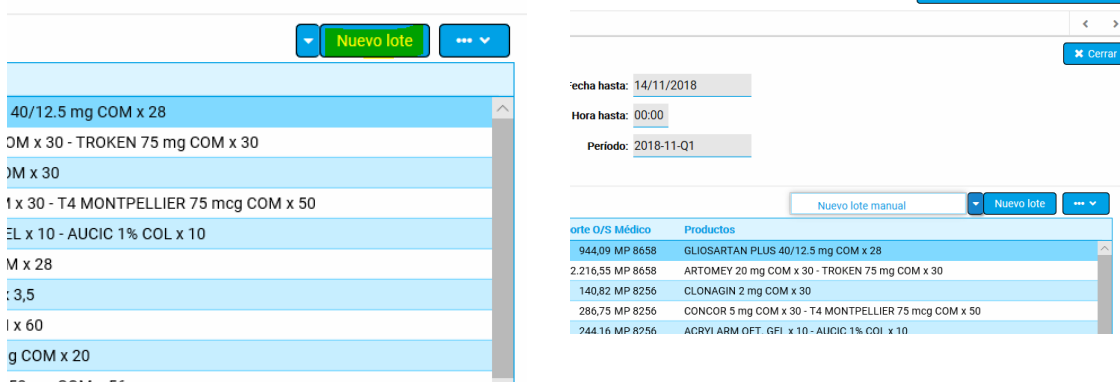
Nuevo lote

40/12.5 mg COM x 28
OM x 30 - TROKEN 75 mg COM x 30
OM x 30
M x 30 - T4 MONTPELLIER 75 mcg COM x 50
EL x 10 - AUCIC 1% COL x 10
M x 28
3,5
x 60
mg COM x 20

Cerrar

Fecha hasta: 14/11/2018
Hora hasta: 00:00
Período: 2018-11-Q1

Nuevo lote manual
Nuevo lote

| orte O/S Médico | Productos |
|---|---|
| 944,09 MP 8658 | GLIOSARTAN PLUS 40/12.5 mg COM x 28 |
| 2.216,55 MP 8658 | ARTOMEY 20 mg COM x 30 - TROKEN 75 mg COM x 30 |
| 140,82 MP 8256 | CLONAGIN 2 mg COM x 30 |
| 286,75 MP 8256 | CONCOR 5 mg COM x 30 - T4 MONTPELLIER 75 mcg COM x 50 |
| 244,16 MP 8256 | ACRYLARM OFT. GEL x 10 - AUCIC 1% COL x 10 |